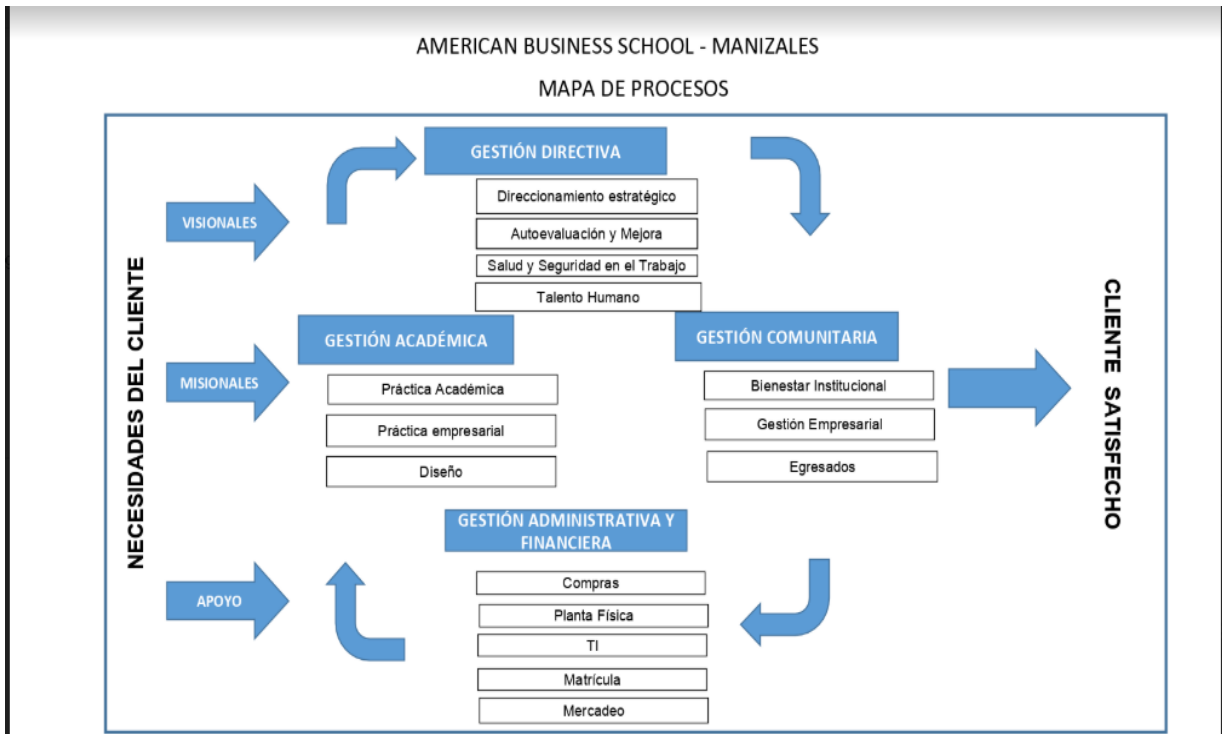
AMERICAN BUSINESS SCHOOL - MANIZALES

MAPA DE PROCESOS

NECESIDADES DEL CLIENTE

VISIONALES

GESTIÓN DIRECTIVA

Direccionamiento estratégico

Autoevaluación y Mejora

Salud y Seguridad en el Trabajo

Talento Humano

MISIONALES

GESTIÓN ACADÉMICA

Práctica Académica

Práctica empresarial

Diseño

GESTIÓN COMUNITARIA

Bienestar Institucional

Gestión Empresarial

Egresados

APOYO

GESTIÓN ADMINISTRATIVA Y FINANCIERA

Compras

Planta Física

TI

Matrícula

Mercadeo

CLIENTE SATISFECHO